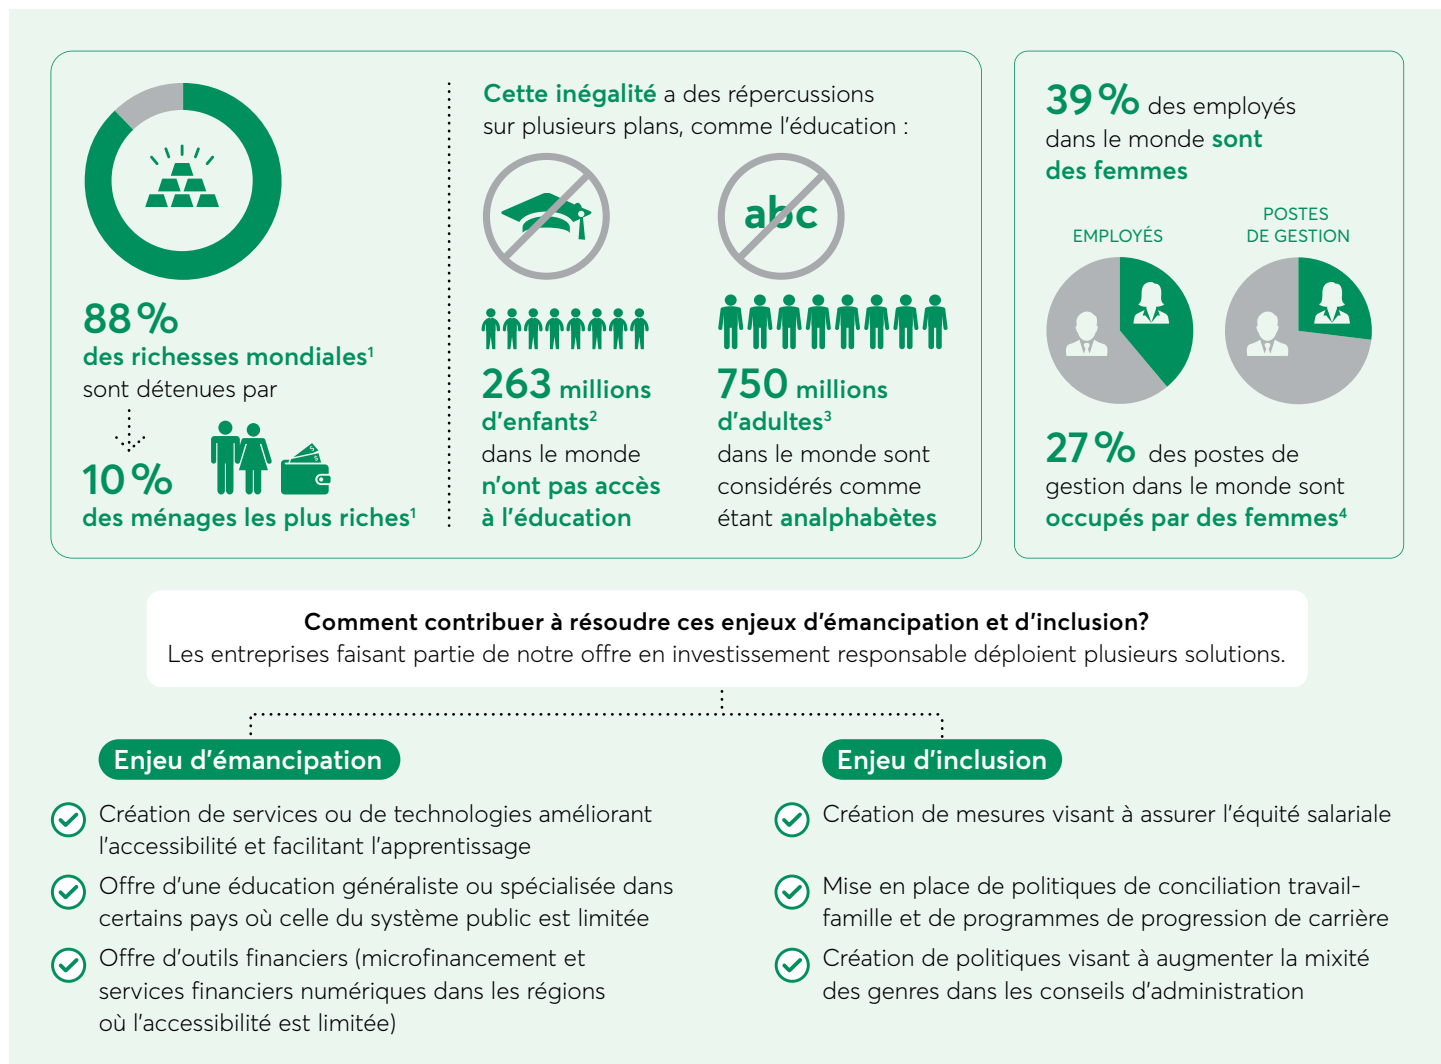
88 %
des richesses mondiales¹ sont détenues par

10 %
des ménages les plus riches¹

Cette inégalité a des répercussions sur plusieurs plans, comme l'éducation :

abc

263 millions d'enfants² dans le monde n'ont pas accès à l'éducation

750 millions d'adultes³ dans le monde sont considérés comme étant analphabètes

39 % des employés dans le monde sont des femmes

EMPLOYÉS

POSTES DE GESTION

27 % des postes de gestion dans le monde sont occupés par des femmes⁴

Comment contribuer à résoudre ces enjeux d'émancipation et d'inclusion?
Les entreprises faisant partie de notre offre en investissement responsable déploient plusieurs solutions.

Enjeu d'émancipation

Création de services ou de technologies améliorant l'accessibilité et facilitant l'apprentissage

Offre d'une éducation généraliste ou spécialisée dans certains pays où celle du système public est limitée

Offre d'outils financiers (microfinancement et services financiers numériques dans les régions où l'accessibilité est limitée)

Enjeu d'inclusion

Création de mesures visant à assurer l'équité salariale

Mise en place de politiques de conciliation travail-famille et de programmes de progression de carrière

Création de politiques visant à augmenter la mixité des genres dans les conseils d'administration